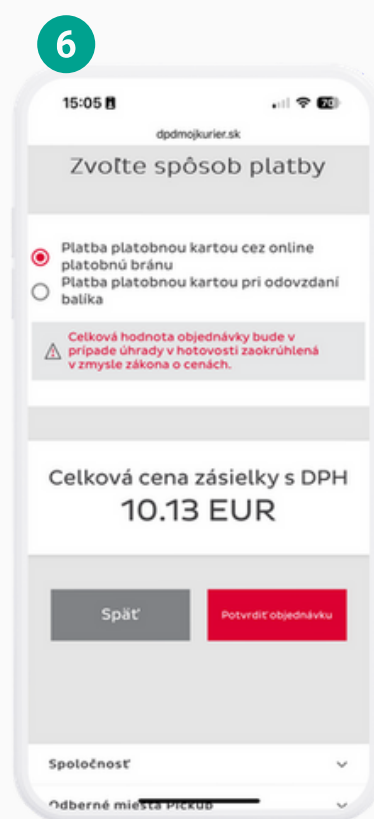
6

15:05

70

dpdmojkurier.sk

Zvoľte spôsob platby

Platba platobnou kartou cez online platobnú bránu

Platba platobnou kartou pri odovzdaní balíka

Celková hodnota objednávky bude v prípade úhrady v hotovosti zaokrúhlená v zmysle zákona o cenách.

Celková cena zásielky s DPH
10.13 EUR

Späť

Potvrdiť objednávku

Spoločnosť

Odberné miesta Pickup